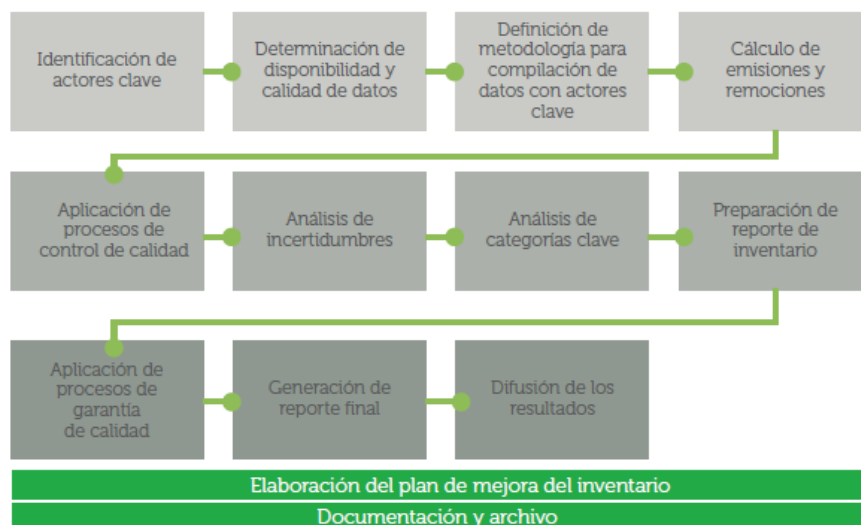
Identificación de actores clave

Determinación de disponibilidad y calidad de datos

Definición de metodología para compilación de datos con actores clave

Cálculo de emisiones y remociones

Aplicación de procesos de control de calidad

Análisis de incertidumbres

Análisis de categorías clave

Preparación de reporte de inventario

Aplicación de procesos de garantía de calidad

Generación de reporte final

Difusión de los resultados

Elaboración del plan de mejora del inventario

Documentación y archivo